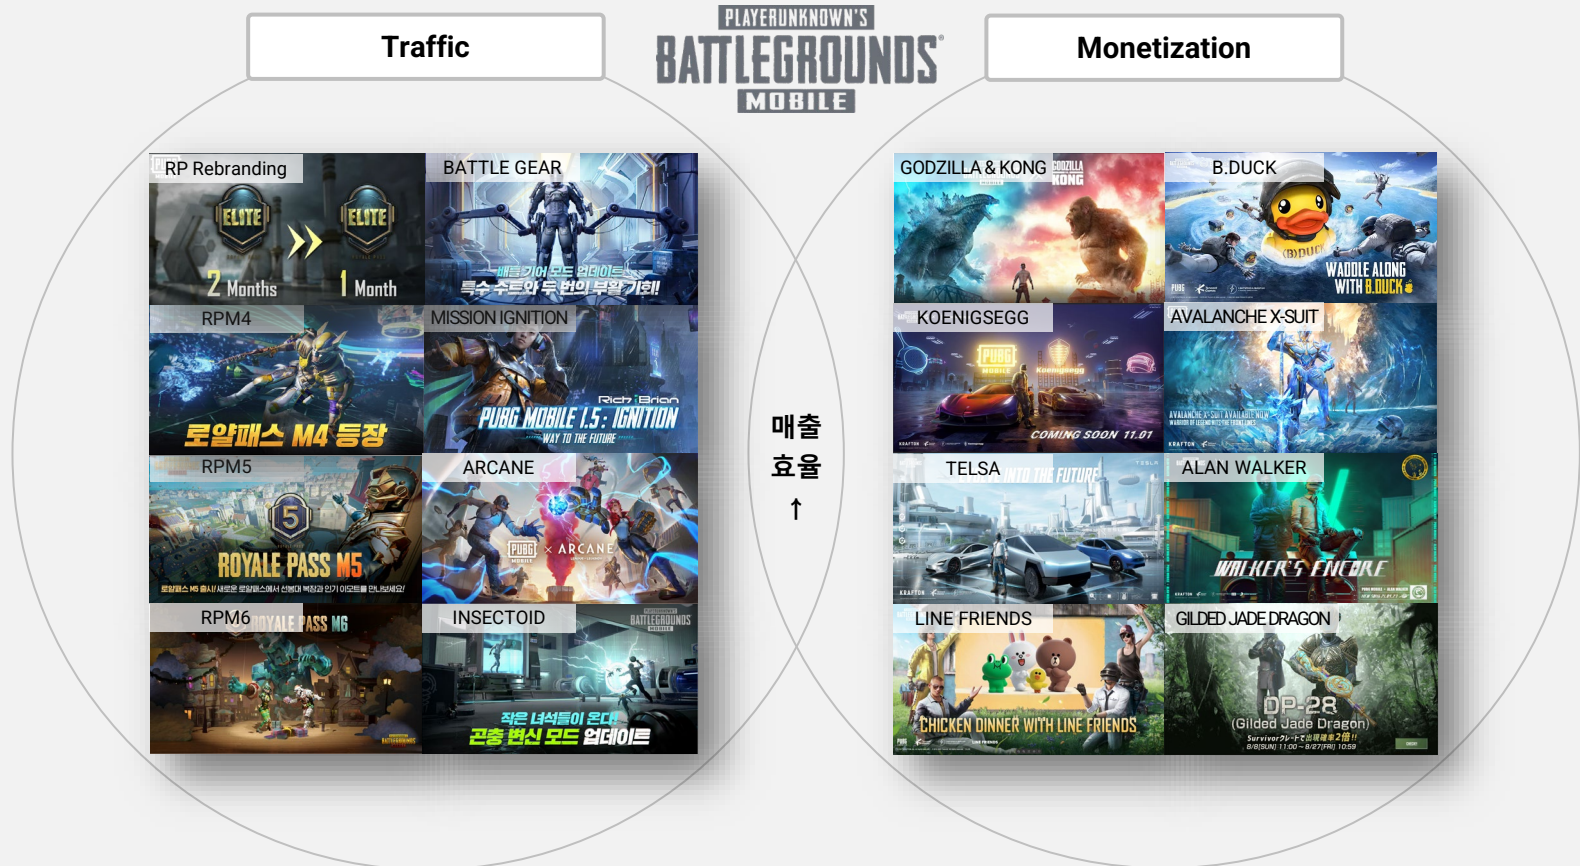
Traffic

PLAYERUNKNOWN'S BATTLEGROUNDS MOBILE

Monetization

RP Rebranding
ELITE 2 Months ELITE 1 Month

BATTLE GEAR
배틀기어 모드 업데이트
특수 수트와 두 번의 부활 기회!

RPM4
로얄패스 M4 등장

MISSION IGNITION
Rich Brian
PUBG MOBILE 1.5: IGNITION
WAY TO THE FUTURE

RPM5
ROYALE PASS M5

ARCANE
PUBG MOBILE × ARCANE

RPM6
ROYALE PASS M6

INSECTOID
BATTLEGROUNDS MOBILE
작은 녀석들이 온다!
곤충 변신 모드 업데이트

매출
효율
↑

GODZILLA & KONG
GODZILLA KONG

B.DUCK
B.DUCK
WADDLE ALONG WITH B.DUCK

KOENIGSEGG
COMING SOON 11.07

AVALANCHE X-SUIT

TELSA
DRIVE INTO THE FUTURE
TESLA

ALAN WALKER
WALKER'S ENCORE

LINE FRIENDS
CHICKEN DINNER WITH LINE FRIENDS

GILDED JADE DRAGON
DP-28
(Gilded Jade Dragon)